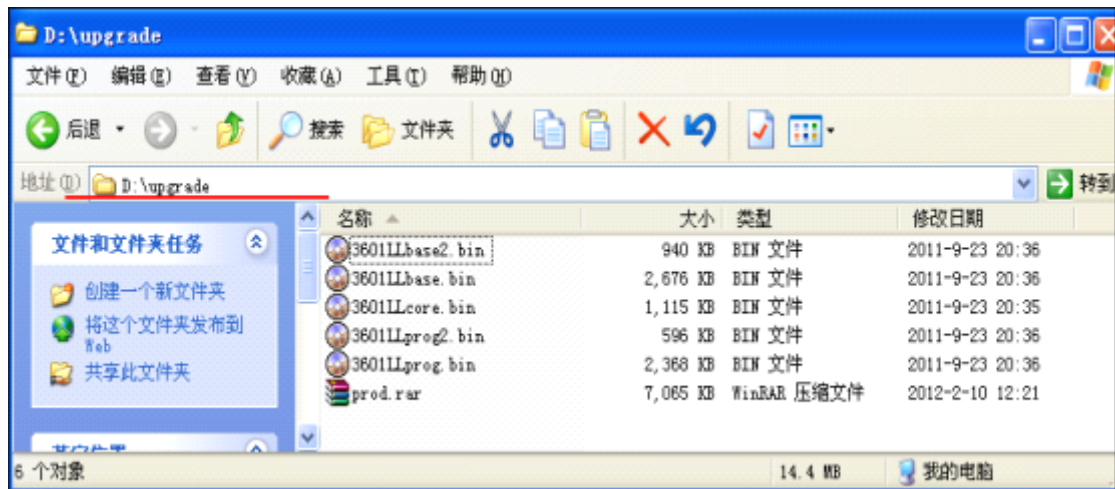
D:\upgrade

文件(F) 编辑(E) 查看(V) 收藏(A) 工具(T) 帮助(H)

后退 搜索 文件夹

地址(D) D:\upgrade 转到

文件和文件夹任务

创建一个新文件夹

将这个文件夹发布到 Web

共享此文件夹

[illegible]

| 名称 | 大小 | 类型 | 修改日期 |
|---|---|---|---|
| 3601LLbase2.bin | 940 KB | BIN 文件 | 2011-9-23 20:36 |
| 3601LLbase.bin | 2,676 KB | BIN 文件 | 2011-9-23 20:36 |
| 3601LLcore.bin | 1,115 KB | BIN 文件 | 2011-9-23 20:35 |
| 3601LLprog2.bin | 596 KB | BIN 文件 | 2011-9-23 20:36 |
| 3601LLprog.bin | 2,368 KB | BIN 文件 | 2011-9-23 20:36 |
| prod.rar | 7,065 KB | WinRAR 压缩文件 | 2012-2-10 12:21 |

6 个对象 14.4 MB 我的电脑